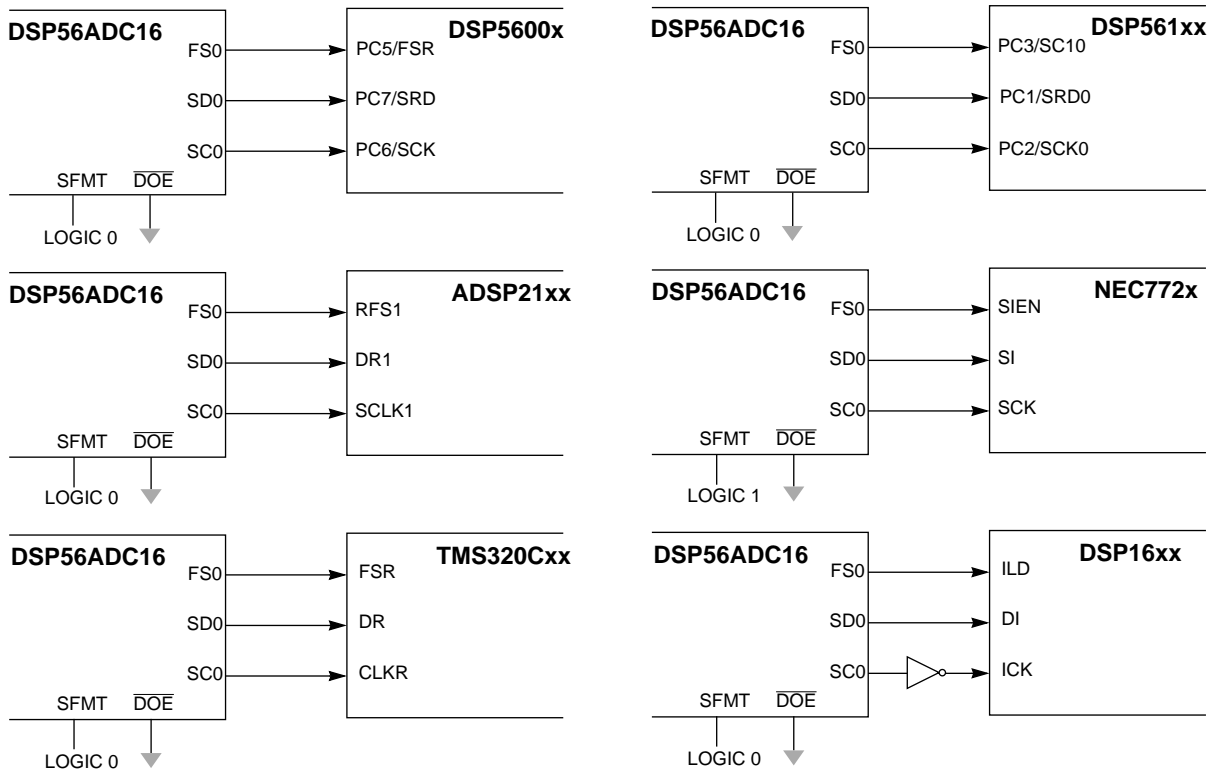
DSP56ADC16
FS0
SD0
SC0
SFMT $\overline{DOE}$
LOGIC 0

DSP5600x
PC5/FSR
PC7/SRD
PC6/SCK

DSP56ADC16
FS0
SD0
SC0
SFMT $\overline{DOE}$
LOGIC 0

ADSP21xx
RFS1
DR1
SCLK1

DSP56ADC16
FS0
SD0
SC0
SFMT $\overline{DOE}$
LOGIC 0

TMS320Cxx
FSR
DR
CLKR

DSP56ADC16
FS0
SD0
SC0
SFMT $\overline{DOE}$
LOGIC 0

DSP561xx
PC3/SC10
PC1/SRD0
PC2/SCK0

DSP56ADC16
FS0
SD0
SC0
SFMT $\overline{DOE}$
LOGIC 1

NEC772x
SIEN
SI
SCK

DSP56ADC16
FS0
SD0
SC0
SFMT $\overline{DOE}$
LOGIC 0

DSP16xx
ILD
DI
ICK